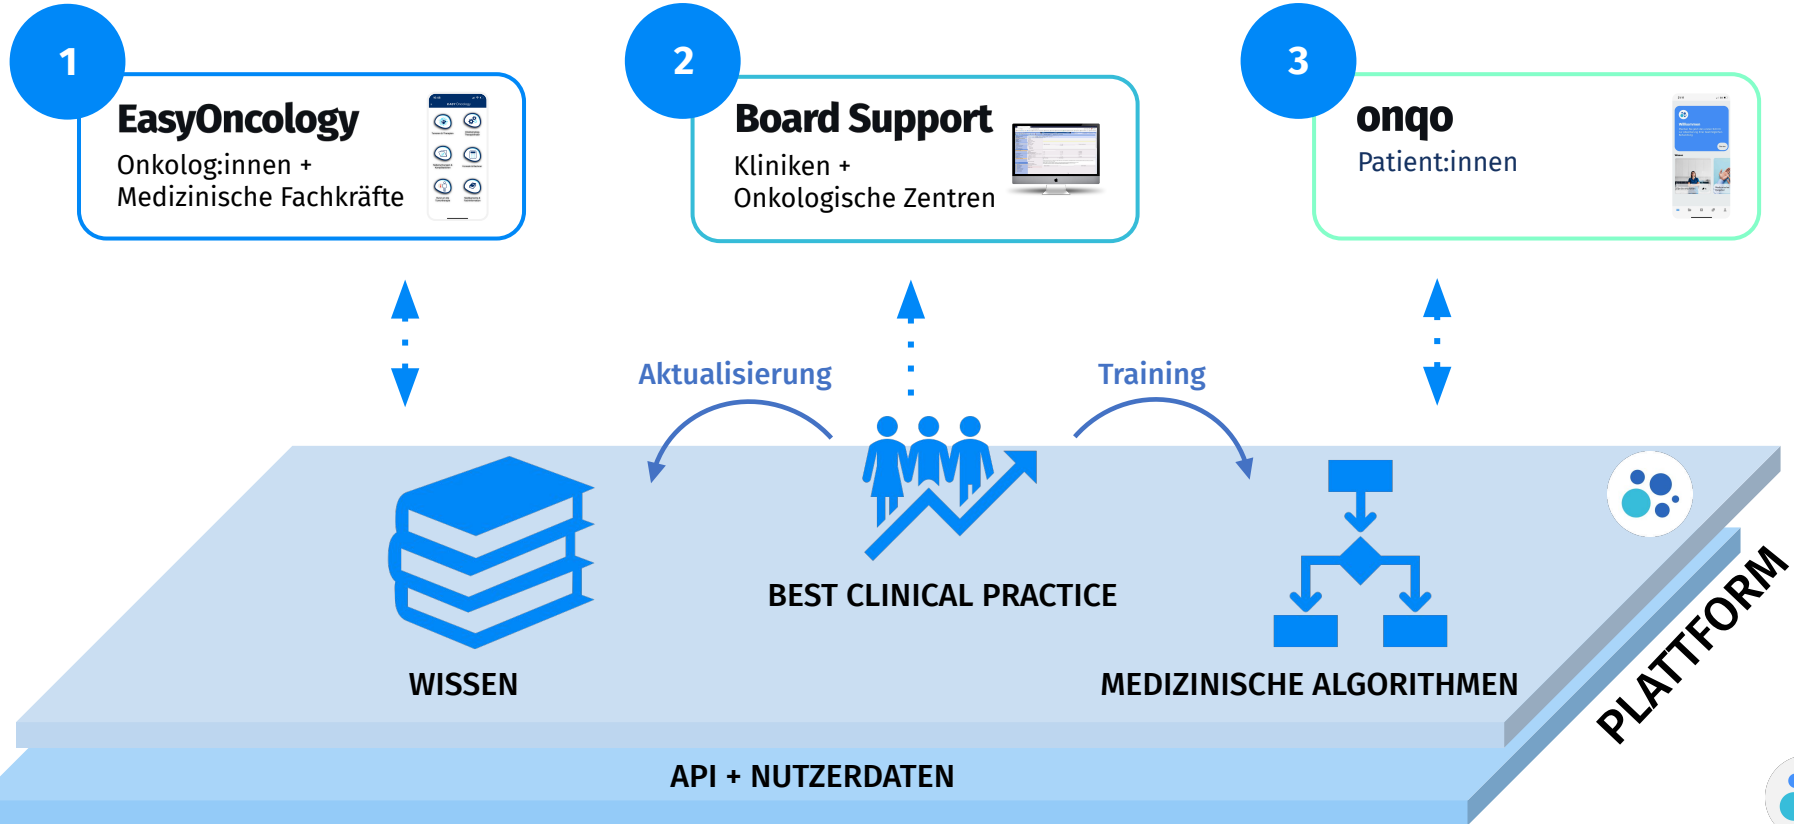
1
EasyOncology
Onkolog:innen +
Medizinische Fachkräfte

2
Board Support
Kliniken +
Onkologische Zentren

3
onqo
Patient:innen

Aktualisierung

Training

BEST CLINICAL PRACTICE

WISSEN

MEDIZINISCHE ALGORITHMEN

PLATTFORM

API + NUTZERDATEN